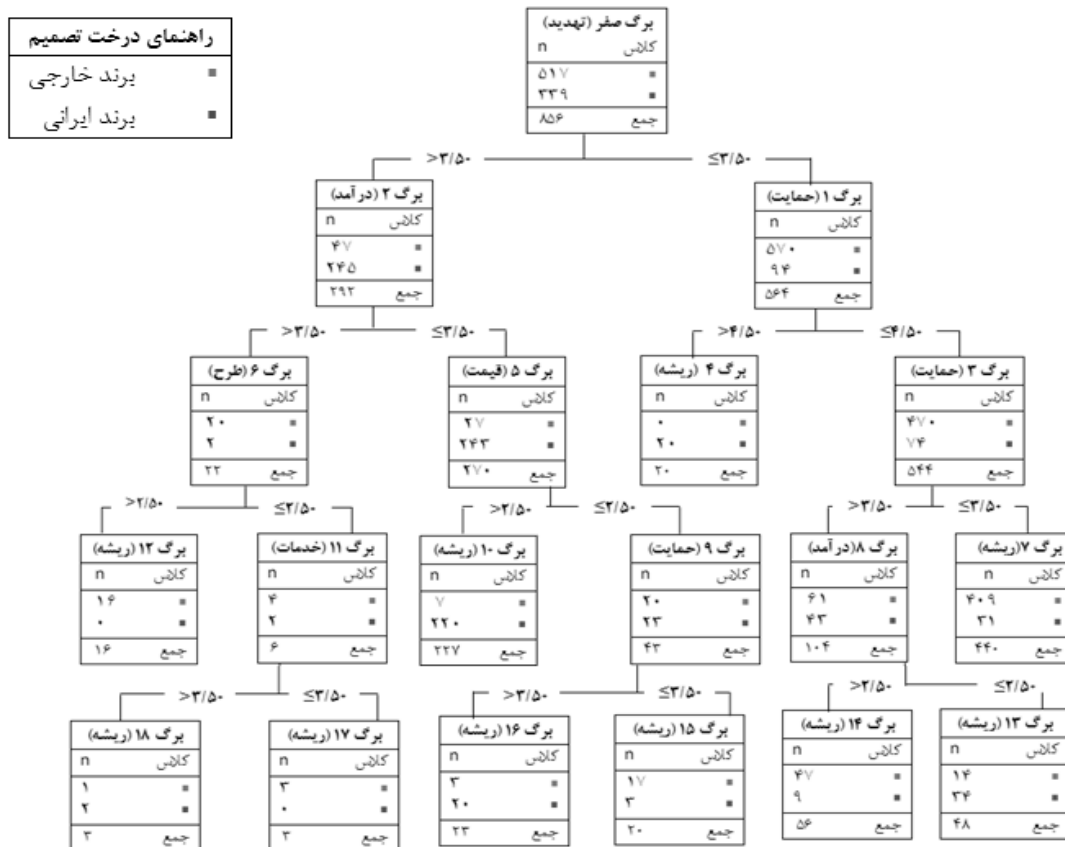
راهنمای درخت تصمیم
برند خارجی ▪
برند ایرانی ▪

برگ صفر (تهدید)
| کلاس | n |
|---|---|
| ▪ | ۵۱۷ |
| ▪ | ۳۳۹ |
| جمع | ۸۵۶ |

$>۳/۵۰$ $\leq۳/۵۰$

برگ ۲ (درآمد)
| کلاس | n |
|---|---|
| ▪ | ۴۷ |
| ▪ | ۲۴۵ |
| جمع | ۲۹۲ |

برگ ۱ (حمایت)
| کلاس | n |
|---|---|
| ▪ | ۵۷۰ |
| ▪ | ۹۴ |
| جمع | ۵۶۴ |

$>۳/۵۰$ $\leq۳/۵۰$ $>۴/۵۰$ $\leq۴/۵۰$

برگ ۶ (طرح)
| کلاس | n |
|---|---|
| ▪ | ۲۰ |
| ▪ | ۲ |
| جمع | ۲۲ |

برگ ۵ (قیمت)
| کلاس | n |
|---|---|
| ▪ | ۲۷ |
| ▪ | ۲۴۳ |
| جمع | ۲۷۰ |

برگ ۴ (ریشه)
| کلاس | n |
|---|---|
| ▪ | ۰ |
| ▪ | ۲۰ |
| جمع | ۲۰ |

برگ ۳ (حمایت)
| کلاس | n |
|---|---|
| ▪ | ۴۷۰ |
| ▪ | ۷۴ |
| جمع | ۵۴۴ |

$>۲/۵۰$ $\leq۲/۵۰$ $>۲/۵۰$ $\leq۲/۵۰$ $>۳/۵۰$ $\leq۳/۵۰$

برگ ۱۲ (ریشه)
| کلاس | n |
|---|---|
| ▪ | ۱۶ |
| ▪ | ۰ |
| جمع | ۱۶ |

برگ ۱۱ (خدمات)
| کلاس | n |
|---|---|
| ▪ | ۴ |
| ▪ | ۲ |
| جمع | ۶ |

برگ ۱۰ (ریشه)
| کلاس | n |
|---|---|
| ▪ | ۷ |
| ▪ | ۲۲۰ |
| جمع | ۲۲۷ |

برگ ۹ (حمایت)
| کلاس | n |
|---|---|
| ▪ | ۲۰ |
| ▪ | ۲۳ |
| جمع | ۴۳ |

برگ ۸(درآمد)
| کلاس | n |
|---|---|
| ▪ | ۶۱ |
| ▪ | ۴۳ |
| جمع | ۱۰۴ |

برگ ۷(ریشه)
| کلاس | n |
|---|---|
| ▪ | ۴۰۹ |
| ▪ | ۳۱ |
| جمع | ۴۴۰ |

$>۳/۵۰$ $\leq۳/۵۰$ $>۳/۵۰$ $\leq۳/۵۰$ $>۲/۵۰$ $\leq۲/۵۰$

برگ ۱۸ (ریشه)
| کلاس | n |
|---|---|
| ▪ | ۱ |
| ▪ | ۲ |
| جمع | ۳ |

برگ ۱۷ (ریشه)
| کلاس | n |
|---|---|
| ▪ | ۳ |
| ▪ | ۰ |
| جمع | ۳ |

برگ ۱۶ (ریشه)
| کلاس | n |
|---|---|
| ▪ | ۳ |
| ▪ | ۲۰ |
| جمع | ۲۳ |

برگ ۱۵ (ریشه)
| کلاس | n |
|---|---|
| ▪ | ۱۷ |
| ▪ | ۳ |
| جمع | ۲۰ |

برگ ۱۴ (ریشه)
| کلاس | n |
|---|---|
| ▪ | ۴۷ |
| ▪ | ۹ |
| جمع | ۵۶ |

برگ ۱۳ (ریشه)
| کلاس | n |
|---|---|
| ▪ | ۱۴ |
| ▪ | ۳۴ |
| جمع | ۴۸ |